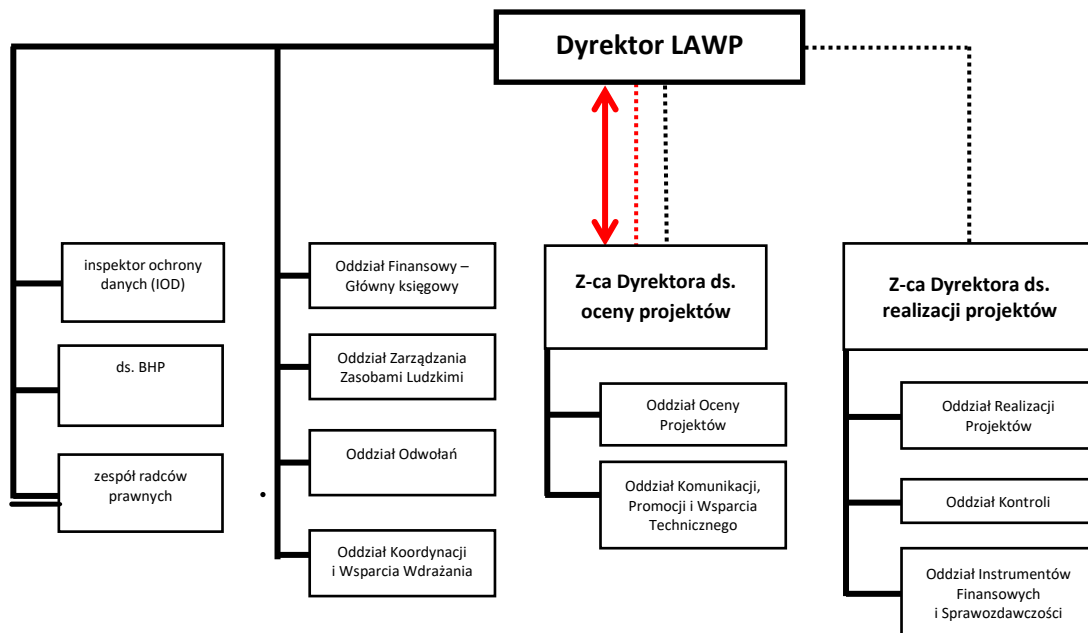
Dyrektor LAWP

inspektor ochrony danych (IOD)

ds. BHP

zespół radców prawnych

Oddział Finansowy – Główny księgowy

Oddział Zarządzania Zasobami Ludzkimi

Oddział Odwołań

Oddział Koordynacji i Wsparcia Wdrażania

Z-ca Dyrektora ds. oceny projektów

Oddział Oceny Projektów

Oddział Komunikacji, Promocji i Wsparcia Technicznego

Z-ca Dyrektora ds. realizacji projektów

Oddział Realizacji Projektów

Oddział Kontroli

Oddział Instrumentów Finansowych i Sprawozdawczości